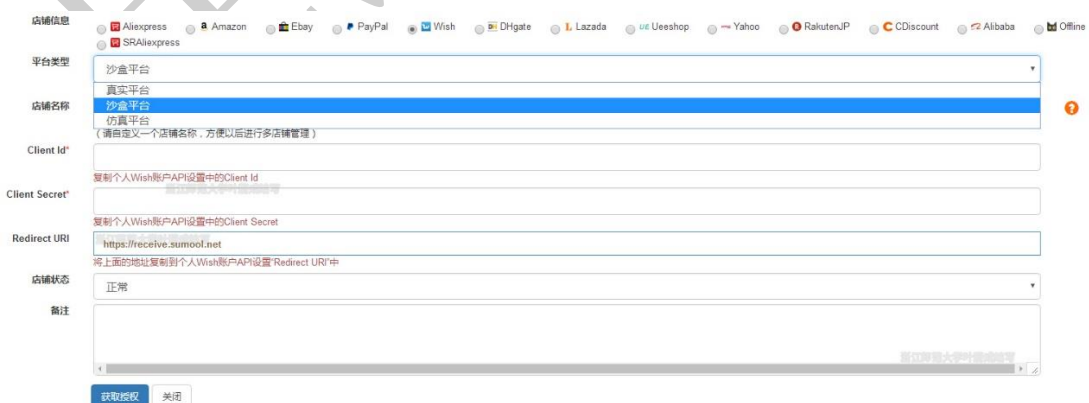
店铺信息
Aliexpress
Amazon
Ebay
PayPal
Wish
DHgate
Lazada
Ueeshop
Yahoo
RakutenJP
CDiscount
Alibaba
Offline
SRAliexpress

平台类型
沙盒平台
真实平台
沙盒平台
仿真平台

店铺名称
（请自定义一个店铺名称，方便以后进行多店铺管理）

Client Id*
复制个人Wish账户API设置中的Client Id

Client Secret*
复制个人Wish账户API设置中的Client Secret

Redirect URI
https://receive.sumool.net
将上面的地址复制到个人Wish账户API设置"Redirect URI"中

店铺状态
正常

备注

获取授权
关闭